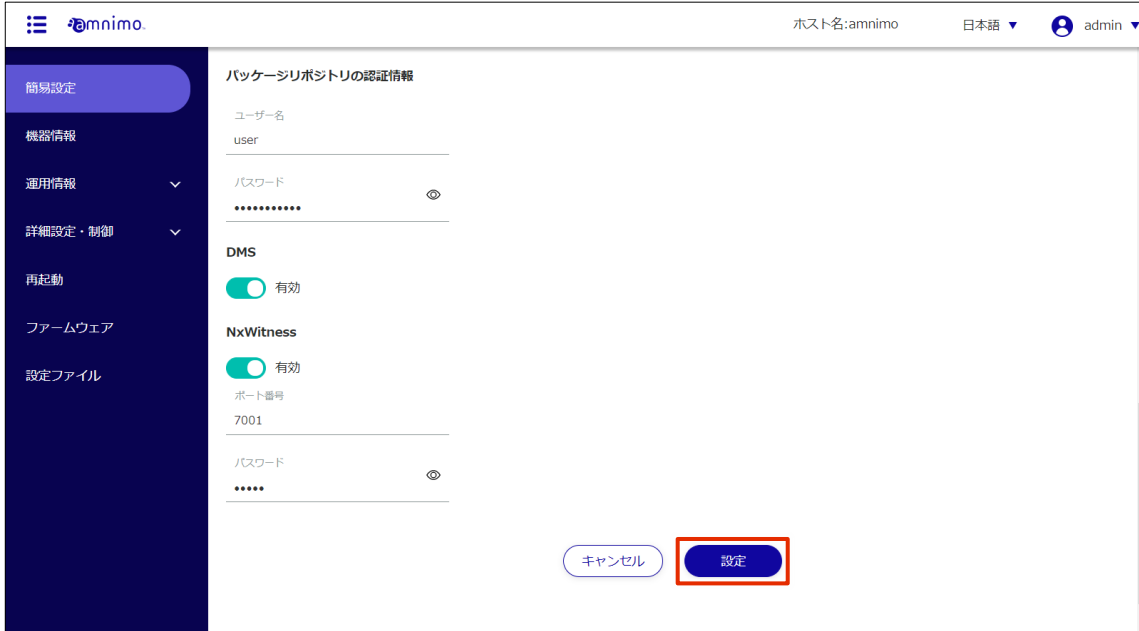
amnimo.

ホスト名:amnimo

日本語 ▼

admin ▼

簡易設定

機器情報

運用情報

詳細設定・制御

再起動

ファームウェア

設定ファイル

パッケージリポジトリの認証情報

ユーザー名

user

パスワード

•••••••••••

DMS

有効

NxWitness

有効

ポート番号

7001

パスワード

•••••

キャンセル

設定